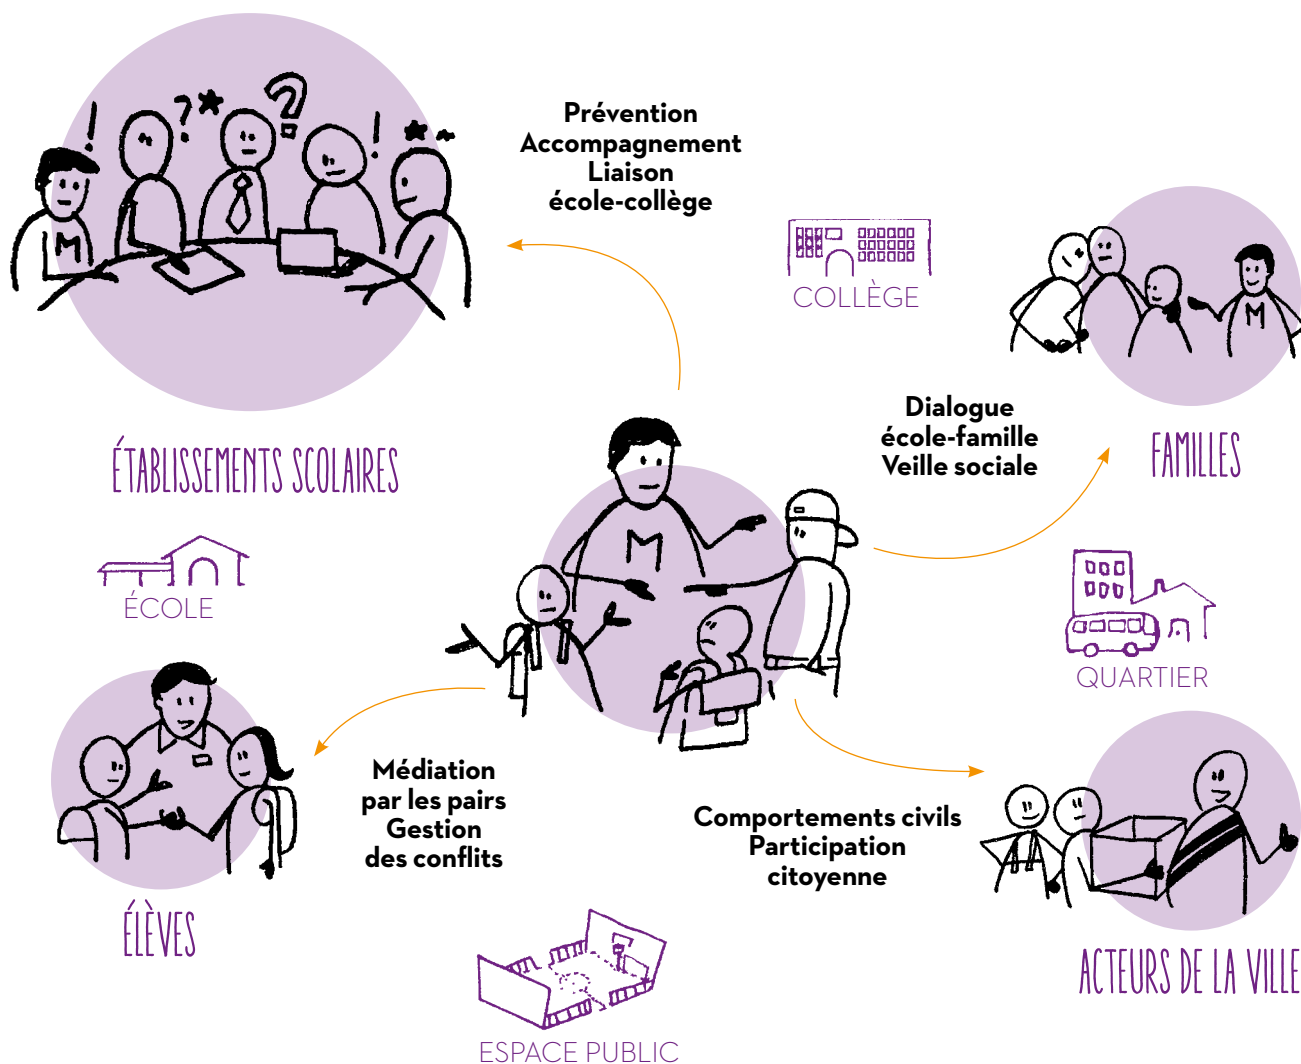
Prévention
Accompagnement
Liaison
école-collège

COLLÈGE

ÉTABLISSEMENTS SCOLAIRES

Dialogue
école-famille
Veille sociale

FAMILLES

ÉCOLE

QUARTIER

Médiation
par les pairs
Gestion
des conflits

ÉLÈVES

Comportements civils
Participation
citoyenne

ACTEURS DE LA VILLE

ESPACE PUBLIC